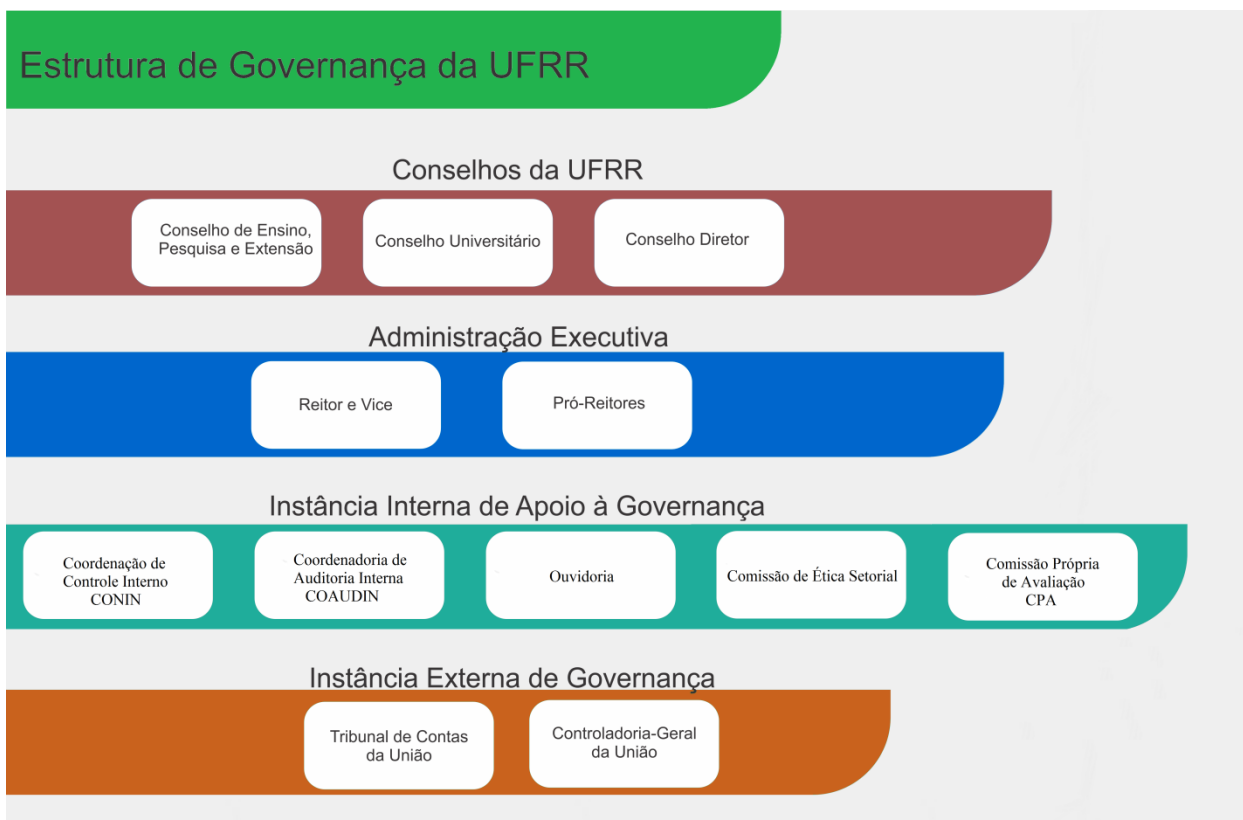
Estrutura de Governança da UFRR

Conselhos da UFRR

Conselho de Ensino, Pesquisa e Extensão

Conselho Universitário

Conselho Diretor

Administração Executiva

Reitor e Vice

Pró-Reitores

Instância Interna de Apoio à Governança

Coordenação de Controle Interno CONIN

Coordenadoria de Auditoria Interna COAUDIN

Ouvidoria

Comissão de Ética Setorial

Comissão Própria de Avaliação CPA

Instância Externa de Governança

Tribunal de Contas da União

Controladoria-Geral da União